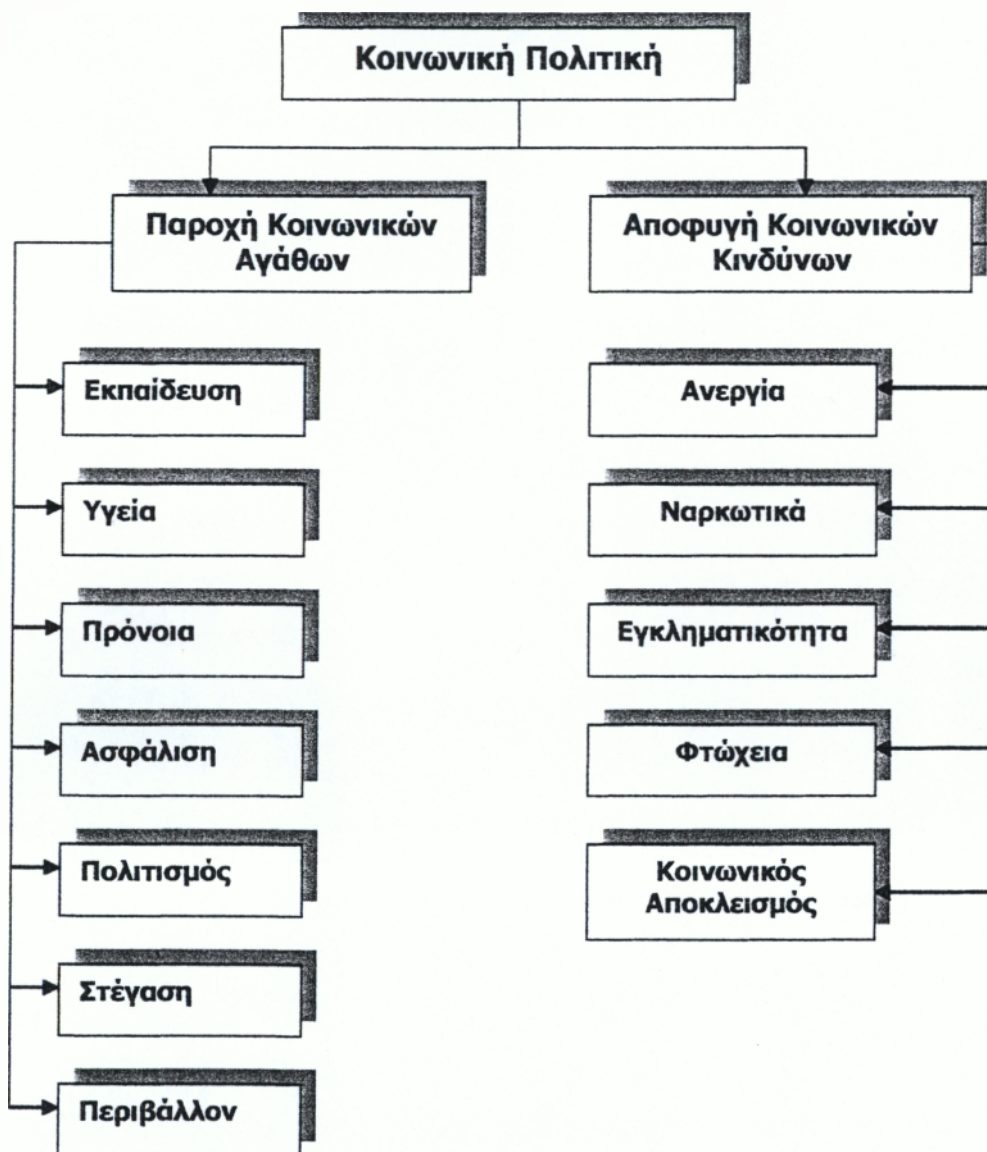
Κοινωνική Πολιτική

Παροχή Κοινωνικών Αγάθων

Αποφυγή Κοινωνικών Κινδύνων

Εκπαίδευση

Υγεία

Πρόνοια

Ασφάλιση

Πολιτισμός

Στέγαση

Περιβάλλον

Ανεργία

Ναρκωτικά

Εγκληματικότητα

Φτώχεια

Κοινωνικός Αποκλεισμός